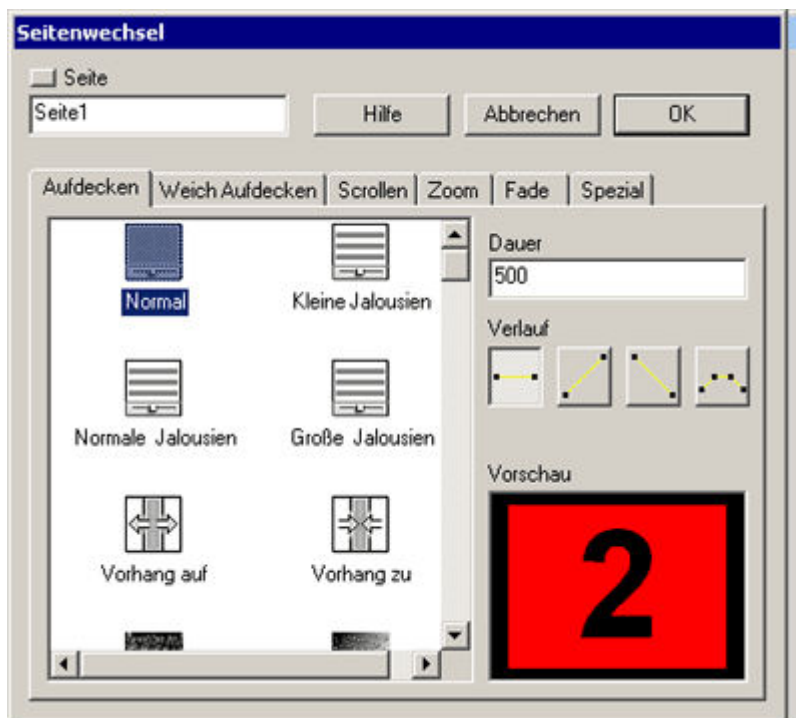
Seitenwechsel

Seite

Seite1

Hilfe

Abbrechen

OK

Aufdecken | Weich Aufdecken | Scrollen | Zoom | Fade | Spezial

Normal

Kleine Jalousien

Normale Jalousien

Große Jalousien

Vorhang auf

Vorhang zu

Dauer

500

Verlauf

Vorschau

2